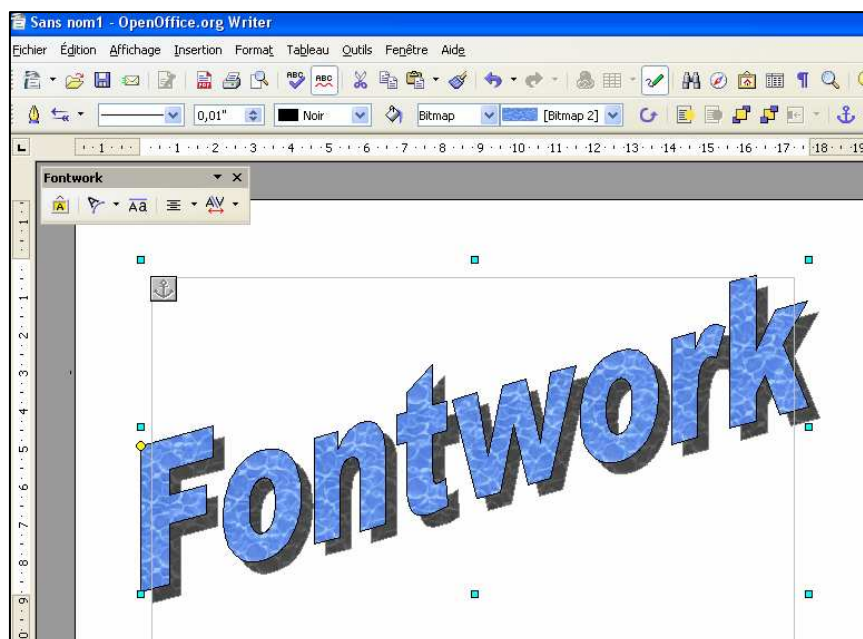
Sans nom1 - OpenOffice.org Writer

Fichier Édition Affichage Insertion Format Tableau Outils Fenêtre Aide

0,01" Noir Bitmap [Bitmap 2]

1 2 3 4 5 6 7 8 9 10 11 12 13 14 15 16 17 18 19

Fontwork

Fontwork